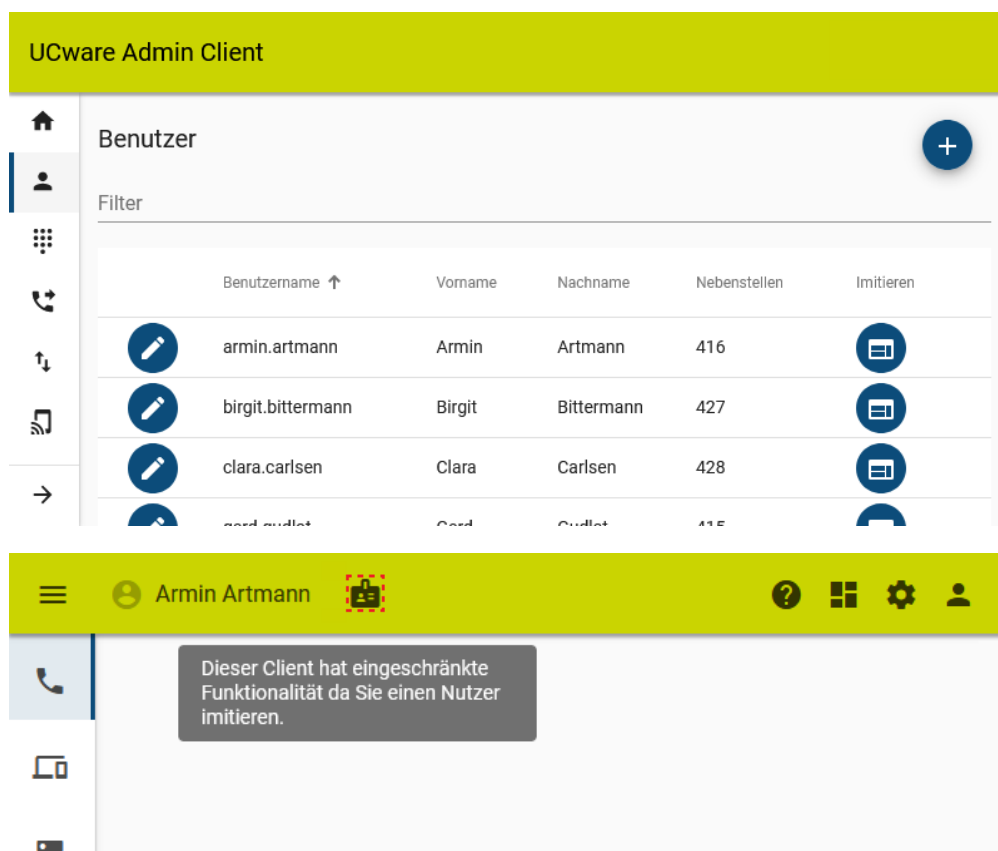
UCware Admin Client

Benutzer

Filter

| | Benutzername ↑ | Vorname | Nachname | Nebenstellen | Imitieren |
|---|---|---|---|---|---|
| | armin.artmann | Armin | Artmann | 416 | |
| | birgit.bittermann | Birgit | Bittermann | 427 | |
| | clara.carlsen | Clara | Carlsen | 428 | |
| | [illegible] | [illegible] | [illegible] | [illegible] | |

Armin Artmann

Dieser Client hat eingeschränkte Funktionalität da Sie einen Nutzer imitieren.